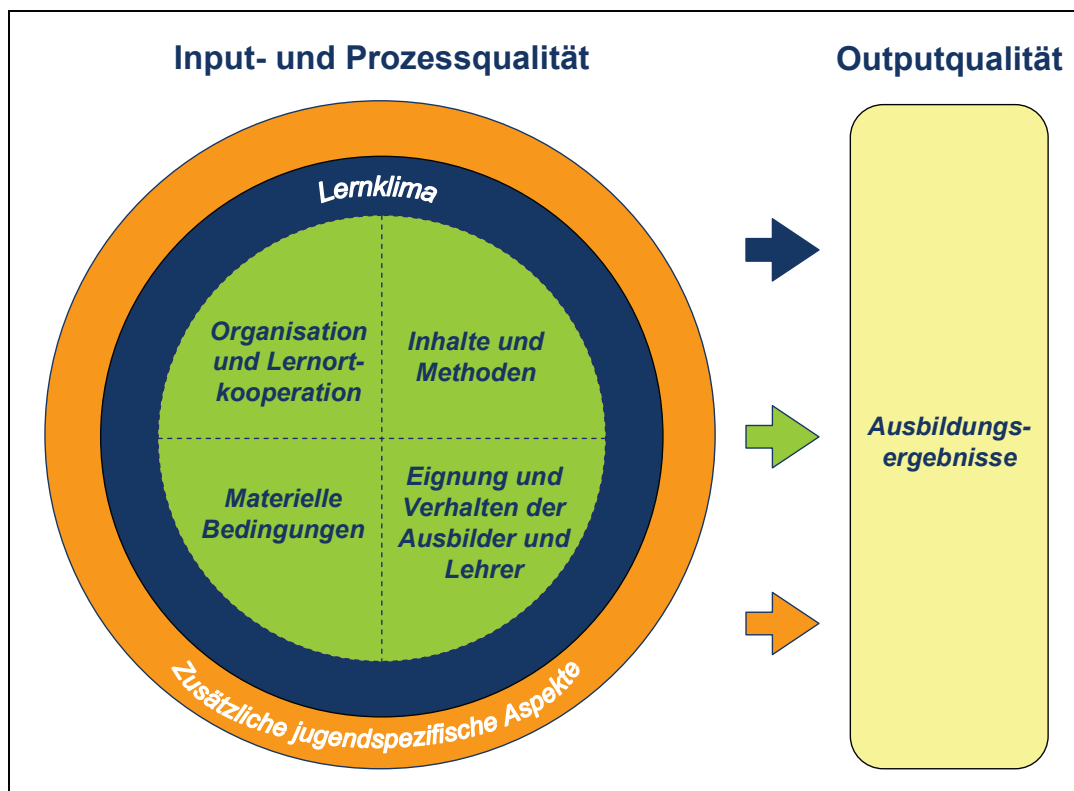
Input- und Prozessqualität

Outputqualität

Lernklima

Organisation und Lernortkooperation

Inhalte und Methoden

Materielle Bedingungen

Eignung und Verhalten der Ausbilder und Lehrer

Zusätzliche jugendspezifische Aspekte

Ausbildungsergebnisse